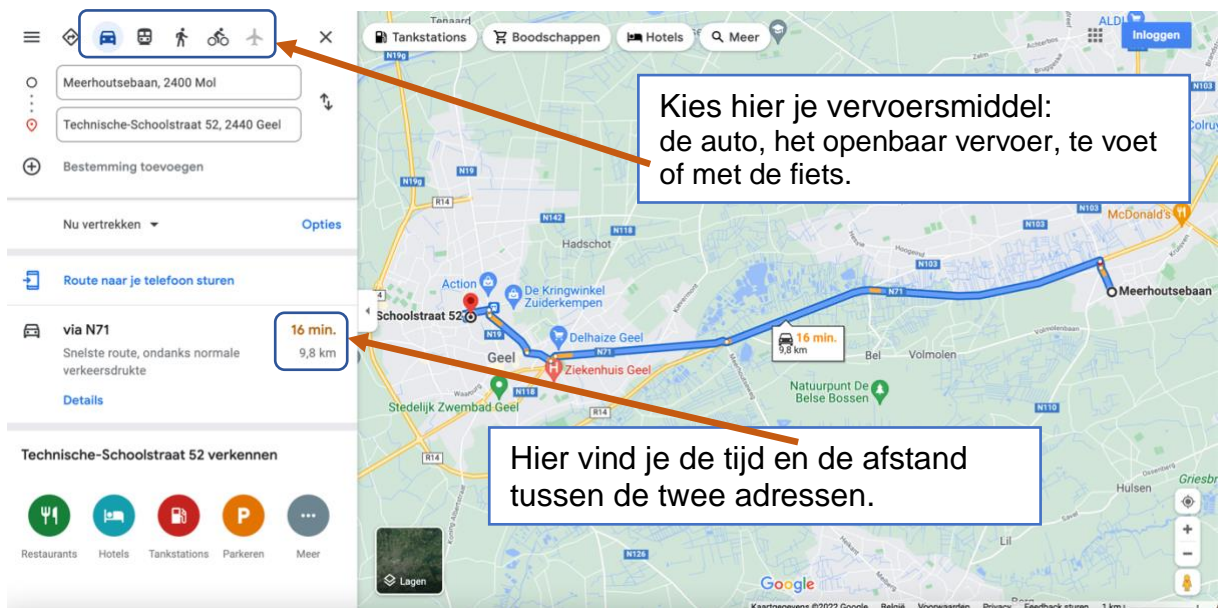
Meerhoutsebaan, 2400 Mol

Technische-Schoolstraat 52, 2440 Geel

Bestemming toevoegen

Nu vertrekken

Opties

Route naar je telefoon sturen

via N71

16 min.

Snelste route, ondanks normale verkeersdrukte

9,8 km

Details

Technische-Schoolstraat 52 verkennen

Restaurants

Hotels

Tankstations

Parkeren

Meer

Tankstations

Boodschappen

Hotels

Meer

Inloggen

Kies hier je vervoersmiddel: de auto, het openbaar vervoer, te voet of met de fiets.

Hier vind je de tijd en de afstand tussen de twee adressen.

Tenaard

ALDI

N19g

N19

N19g

R14

N142

N118

Hadschot

Action

De Kringwinkel Zuiderkempen

Schoolstraat 52

N19

Geel

Delhaize Geel

N71

Ziekenhuis Geel

Stedelijk Zwembad Geel

R14

R14

16 min.

9,8 km

N71

N103

N103

N103

McDonald's

Colruyt

Meerhoutsebaan

Bel

Volmolen

Natuurpunt De Belse Bossen

N110

Griesbr

Hulsen

N126

Lil

Lagen

Google

Kaartgegevens ©2022 Google

België

Voorwaarden

Privacy

Feedback sturen

1 km